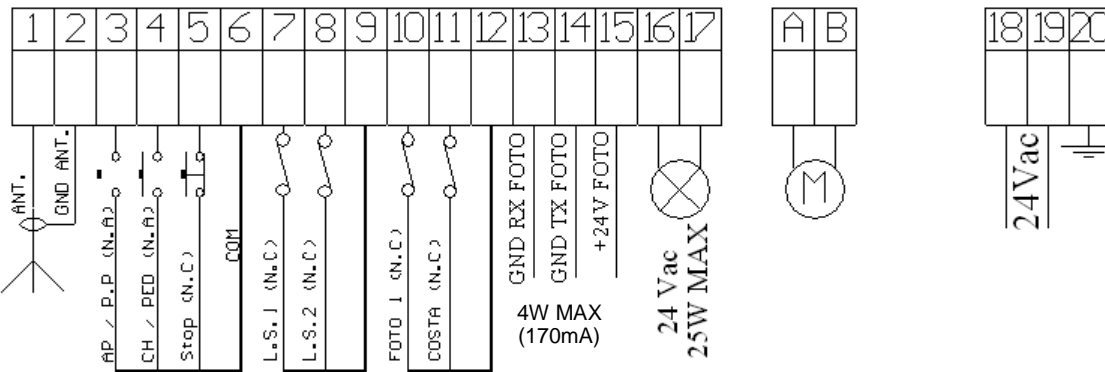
| 1 | 2 | 3 | 4 | 5 | 6 | 7 | 8 | 9 | 10 | 11 | 12 | 13 | 14 | 15 | 16 | 17 |
|---|---|---|---|---|---|---|---|---|---|---|---|---|---|---|---|---|

| A | B |
|---|---|

| 18 | 19 | 20 |
|---|---|---|

ANT.
GND ANT.
AP / P.P (N.A)
CH / PED (N.A)
Stop (N.C)
COM
L.S.1 (N.C)
L.S.2 (N.C)
FOTO 1 (N.C)
COSTA (N.C)
GND RX FOTO
GND TX FOTO
+24V FOTO
4W MAX
(170mA)
24 Vac
25W MAX
M
24Vac